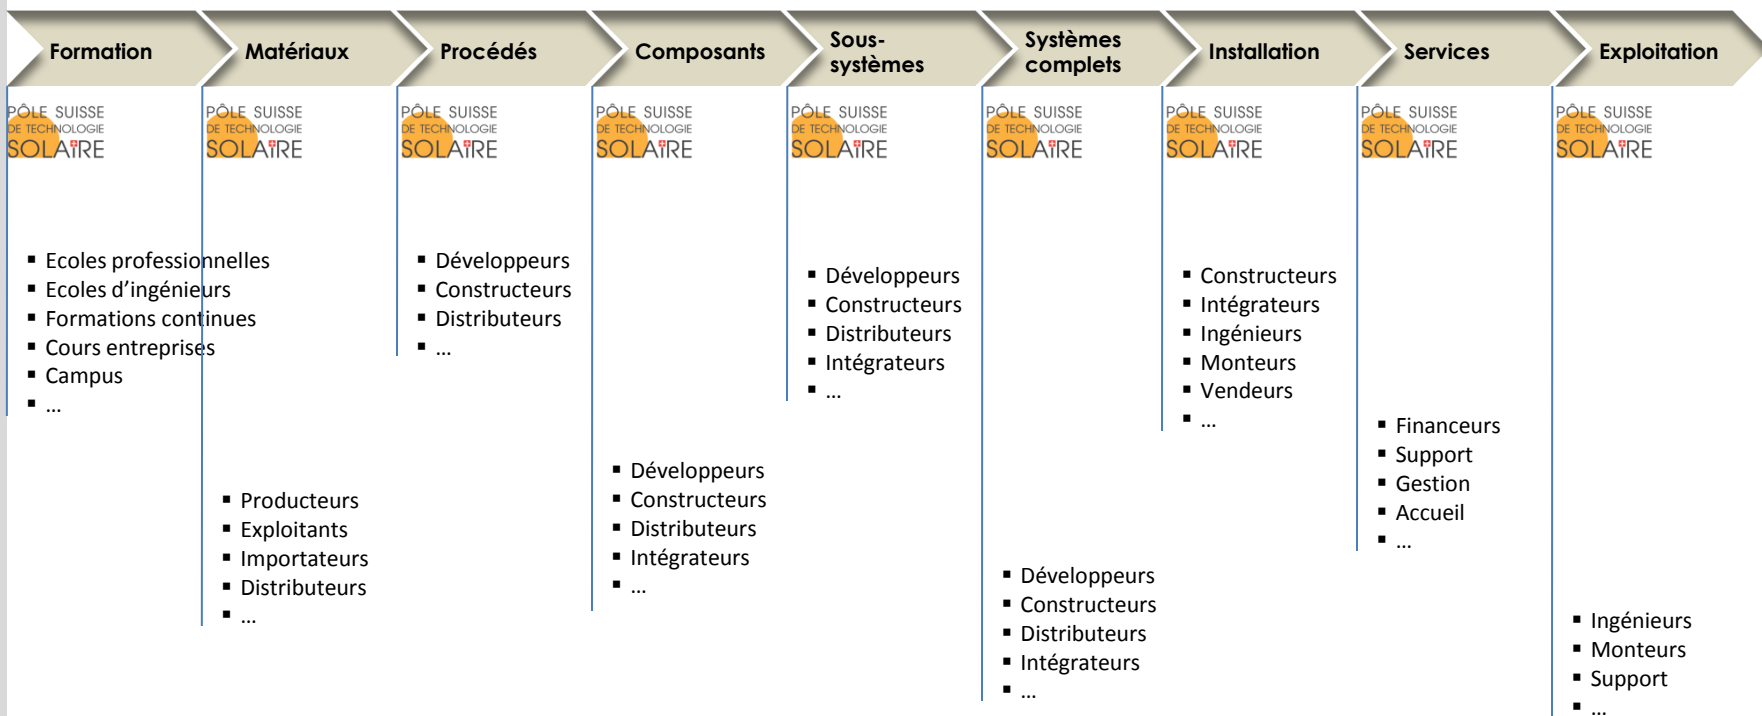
Formation

PÔLE SUISSE DE TECHNOLOGIE SOLAIRE

- Ecoles professionnelles
- Ecoles d'ingénieurs
- Formations continues
- Cours entreprises
- Campus
- ...

Matériaux

PÔLE SUISSE DE TECHNOLOGIE SOLAIRE

- Producteurs
- Exploitants
- Importateurs
- Distributeurs
- ...

Procédés

PÔLE SUISSE DE TECHNOLOGIE SOLAIRE

- Développeurs
- Constructeurs
- Distributeurs
- ...

Composants

PÔLE SUISSE DE TECHNOLOGIE SOLAIRE

- Développeurs
- Constructeurs
- Distributeurs
- Intégrateurs
- ...

Sous-systèmes

PÔLE SUISSE DE TECHNOLOGIE SOLAIRE

- Développeurs
- Constructeurs
- Distributeurs
- Intégrateurs
- ...

Systèmes complets

PÔLE SUISSE DE TECHNOLOGIE SOLAIRE

- Développeurs
- Constructeurs
- Distributeurs
- Intégrateurs
- ...

Installation

PÔLE SUISSE DE TECHNOLOGIE SOLAIRE

- Constructeurs
- Intégrateurs
- Ingénieurs
- Monteurs
- Vendeurs
- ...

Services

PÔLE SUISSE DE TECHNOLOGIE SOLAIRE

- Financeurs
- Support
- Gestion
- Accueil
- ...

Exploitation

PÔLE SUISSE DE TECHNOLOGIE SOLAIRE

- Ingénieurs
- Monteurs
- Support
- ...